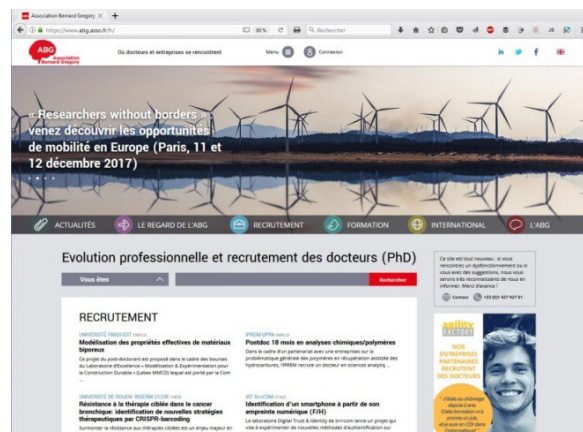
Association Bernard Gregory

https://www.abg.asso.fr/fr/

80%

Rechercher

ABG Association Bernard Gregory

Où docteurs et entreprises se rencontrent

Menu

Connexion

« Researchers without borders » : venez découvrir les opportunités de mobilité en Europe (Paris, 11 et 12 décembre 2017)

ACTUALITÉS

LE REGARD DE L'ABG

RECRUTEMENT

FORMATION

INTERNATIONAL

L'ABG

Evolution professionnelle et recrutement des docteurs (PhD)

Vous êtes

Rechercher

Ce site est tout nouveau : si vous rencontrez un dysfonctionnement ou si vous avez des suggestions, nous vous serons très reconnaissants de nous en informer. Merci d'avance !

Contact

+33 (0)1 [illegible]

RECRUTEMENT

UNIVERSITE PARIS EST

Modélisation des propriétés effectives de matériaux biporeux

Ce projet du post-doctorant est proposé dans le cadre des bourses du Laboratoire d'Excellence « Modélisation & Expérimentation pour la Construction Durable » (Labex MMCD) lequel est porté par la Com ...

IFPEN UPPA

Postdoc 18 mois en analyses chimiques/polymères

Dans le cadre d'un partenariat avec une entreprise sur la problématique générale des polymères en récupération assistée des hydrocarbures, l'IFPEN recrute un docteur en sciences analytiq ...

UNIVERSITE DE ROUEN - INSERM U1245

Résistance à la thérapie ciblée dans le cancer bronchique: identification de nouvelles stratégies thérapeutiques par CRISPR-barcoding

Surmonter la résistance aux thérapies ciblées est un enjeu majeur en

IRT B<>COM

Identification d'un smartphone à partir de son empreinte numérique (F/H)

Le laboratoire Digital Trust & Identity de b<>com lance un projet qui vise à expérimenter de nouvelles méthodes d'authentification sur

agility

NOS ENTREPRISES PARTENAIRES RECRUTENT DES DOCTEURS

J'étais au chômage depuis 4 ans. Cette formation m'a permis un job, et je suis en CDI dans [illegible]